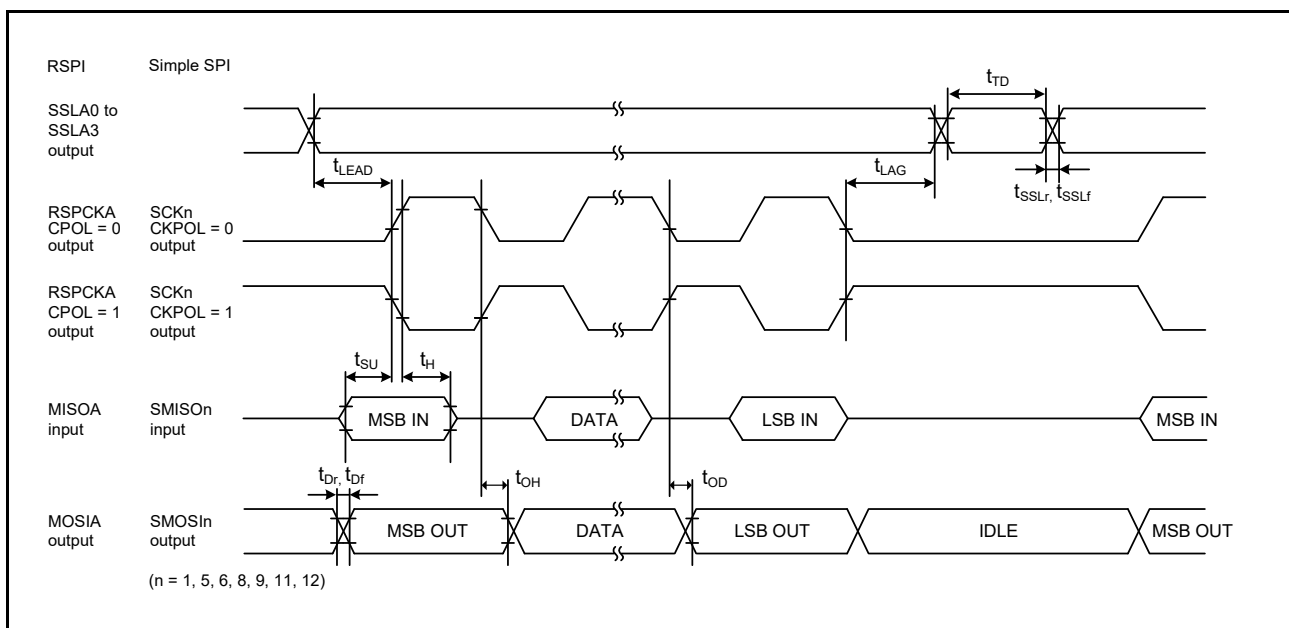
RSPI Simple SPI

SSLA0 to SSLA3 output

$t_{TD}$

$t_{LEAD}$

$t_{LAG}$

$t_{SSLr}$, $t_{SSLf}$

RSPCKA CPOL = 0 output

SCKn CKPOL = 0 output

RSPCKA CPOL = 1 output

SCKn CKPOL = 1 output

$t_{SU}$

$t_{H}$

MISOA input

SMISOn input

MSB IN

DATA

LSB IN

MSB IN

$t_{Dr}$, $t_{Df}$

$t_{OH}$

$t_{OD}$

MOSIA output

SMOSIn output

MSB OUT

DATA

LSB OUT

IDLE

MSB OUT

(n = 1, 5, 6, 8, 9, 11, 12)